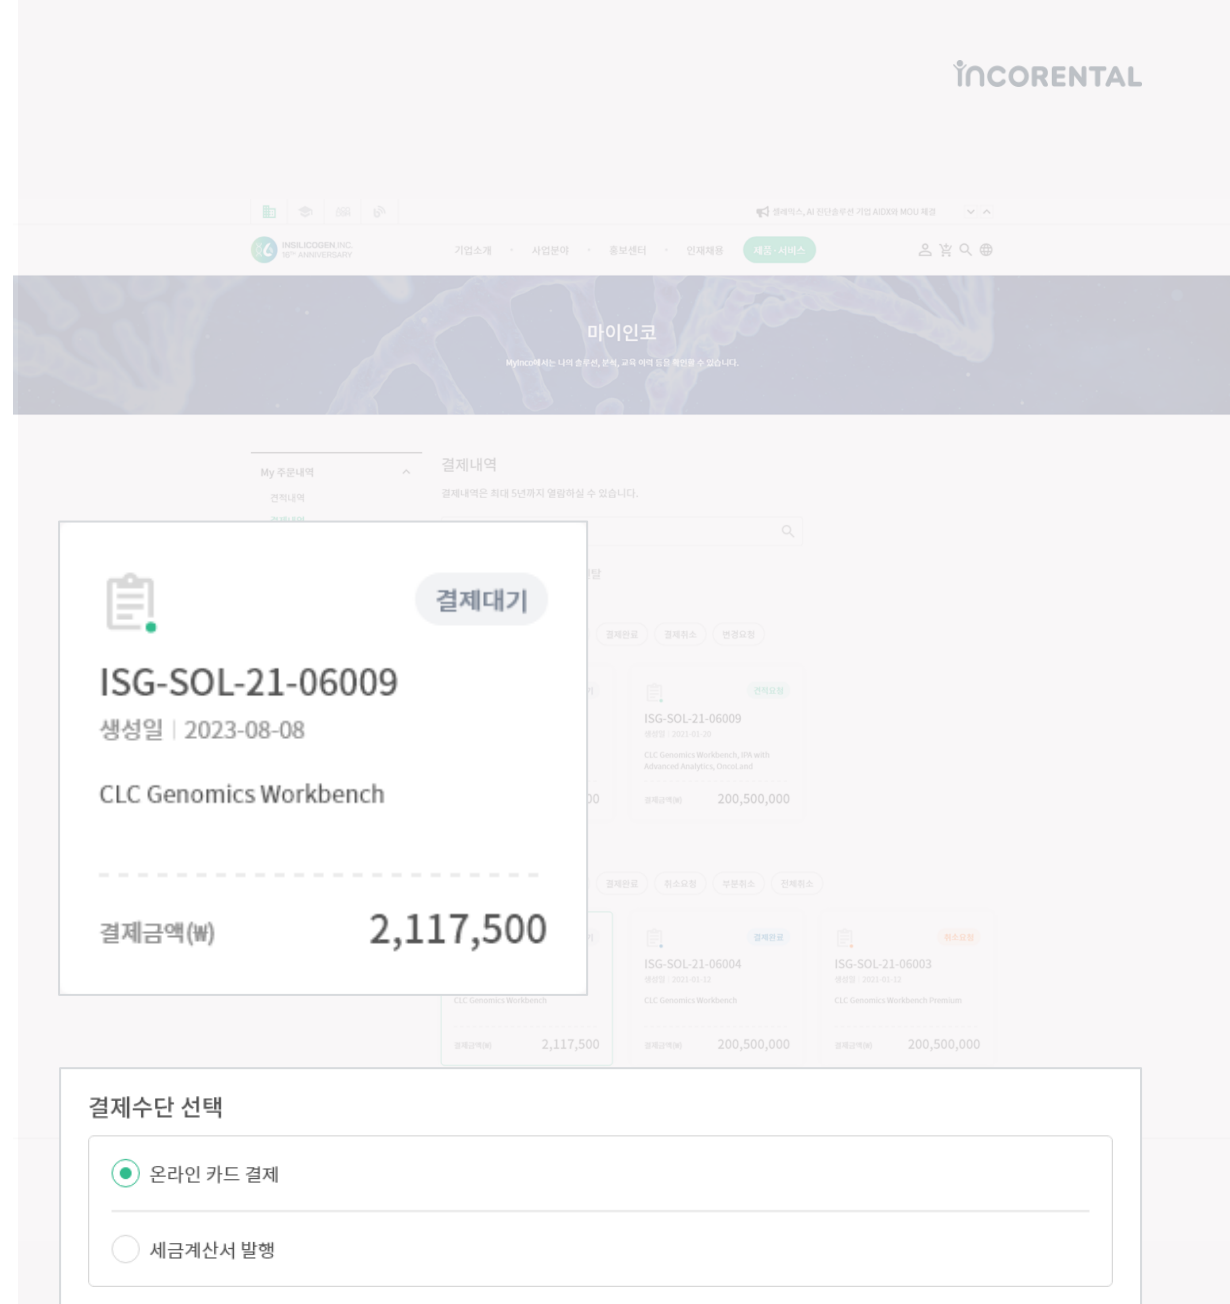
INCORENTAL

INSILICOGEN INC 10TH ANNIVERSARY

기업소개 사업분야 홍보센터 인재채용 제품·서비스

마이인코

결제내역

결제내역은 최대 5년까지 열람하실 수 있습니다.

My 주문내역

견적내역

결제대기

ISG-SOL-21-06009

생성일 | 2023-08-08

CLC Genomics Workbench

결제금액(₩) 2,117,500

ISG-SOL-21-06009

200,500,000

ISG-SOL-21-06004

200,500,000

ISG-SOL-21-06003

200,500,000

2,117,500

결제수단 선택

온라인 카드 결제

세금계산서 발행